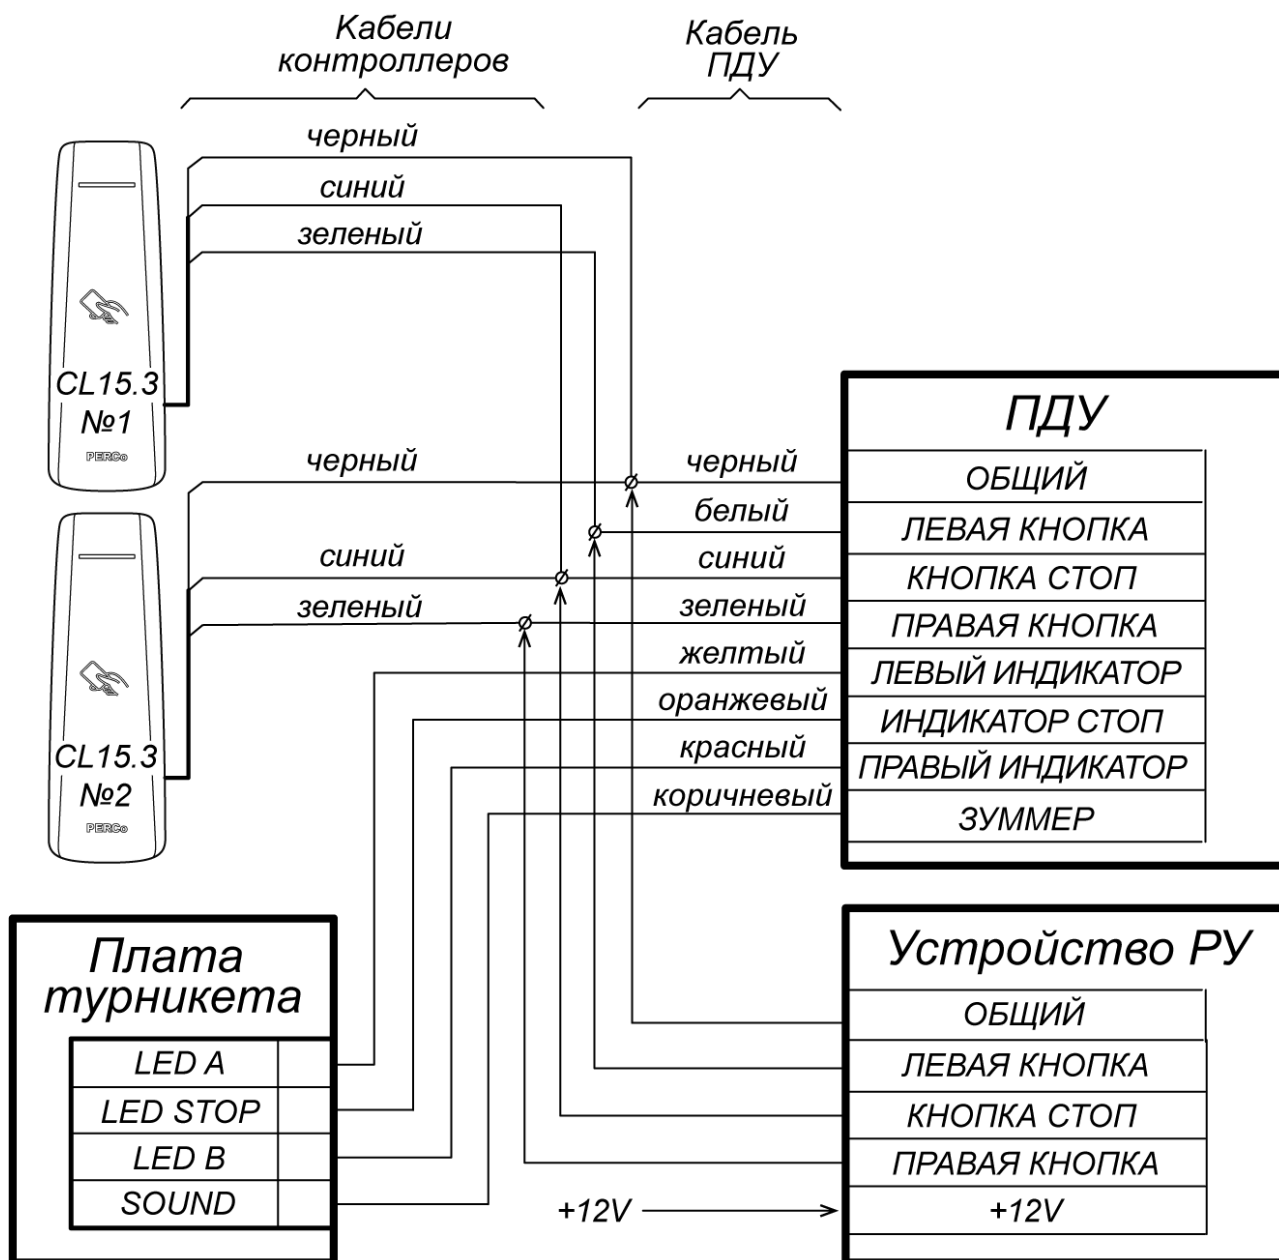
Кабели контроллеров

Кабель ПДУ

черный
синий
зеленый

CL15.3
№1
PERCo

черный
синий
зеленый

CL15.3
№2
PERCo

черный
белый
синий
зеленый
желтый
оранжевый
красный
коричневый

ПДУ

| ОБЩИЙ |
|---|
| ЛЕВАЯ КНОПКА |
| КНОПКА СТОП |
| ПРАВАЯ КНОПКА |
| ЛЕВЫЙ ИНДИКАТОР |
| ИНДИКАТОР СТОП |
| ПРАВЫЙ ИНДИКАТОР |
| ЗУММЕР |

Плата турникета

| LED A |
|---|
| LED STOP |
| LED B |
| SOUND |

Устройство РУ

| ОБЩИЙ |
|---|
| ЛЕВАЯ КНОПКА |
| КНОПКА СТОП |
| ПРАВАЯ КНОПКА |
| +12V |

+12V